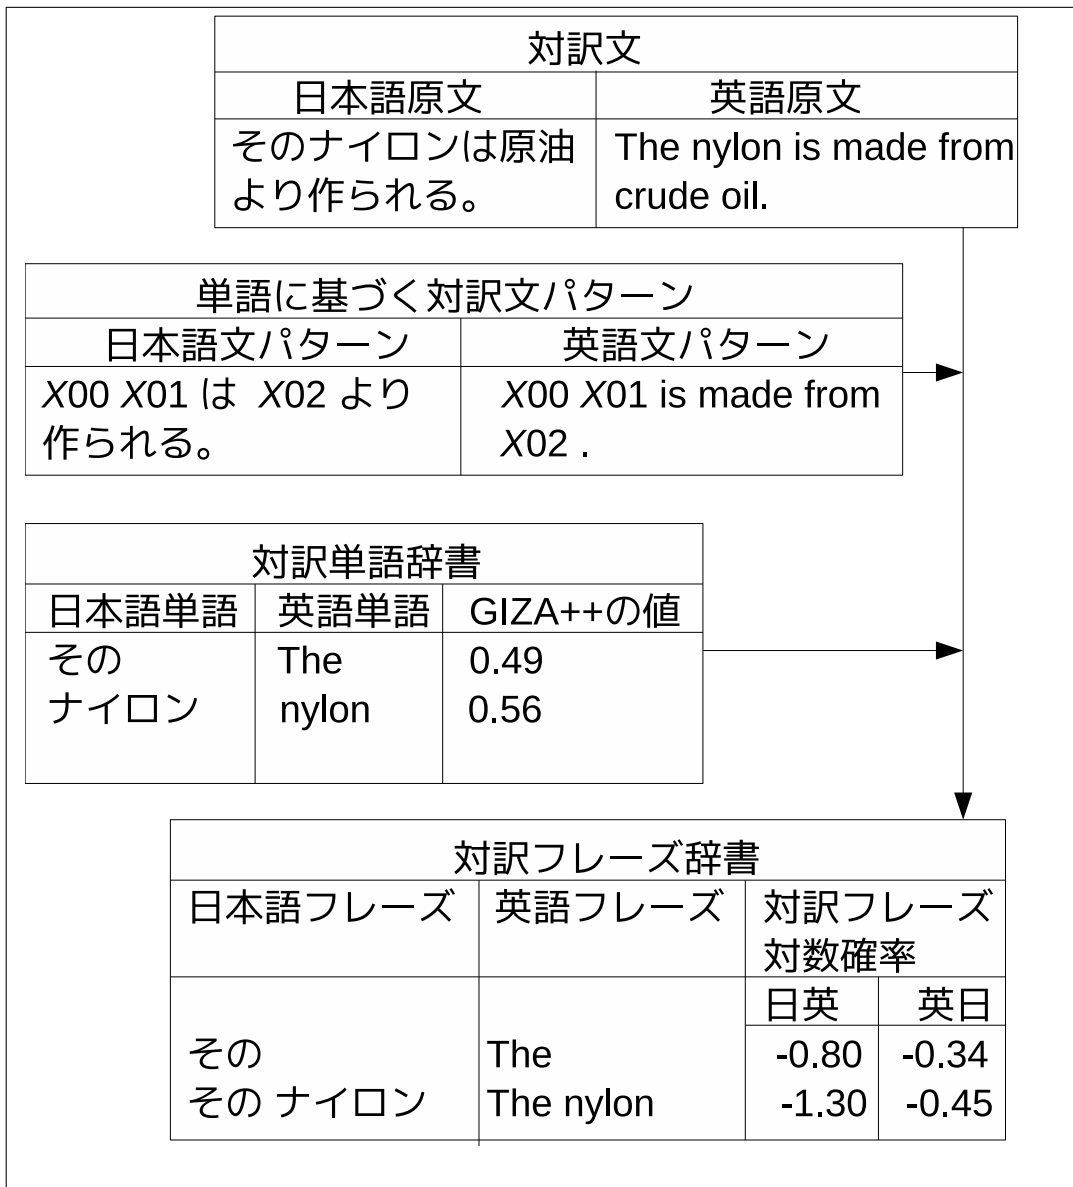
| 対訳文 | |
|---|---|
| 日本語原文 | 英語原文 |
| そのナイロンは原油より作られる。 | The nylon is made from crude oil. |

| 単語に基づく対訳文パターン | |
|---|---|
| 日本語文パターン | 英語文パターン |
| *X*00 *X*01 は *X*02 より作られる。 | *X*00 *X*01 is made from *X*02 . |

| 対訳単語辞書 | | |
|---|---|---|
| 日本語単語 | 英語単語 | GIZA++の値 |
| その | The | 0.49 |
| ナイロン | nylon | 0.56 |

| 対訳フレーズ辞書 | | | |
|---|---|---|---|
| 日本語フレーズ | 英語フレーズ | 対訳フレーズ対数確率 | |
| | | 日英 | 英日 |
| その | The | -0.80 | -0.34 |
| その ナイロン | The nylon | -1.30 | -0.45 |